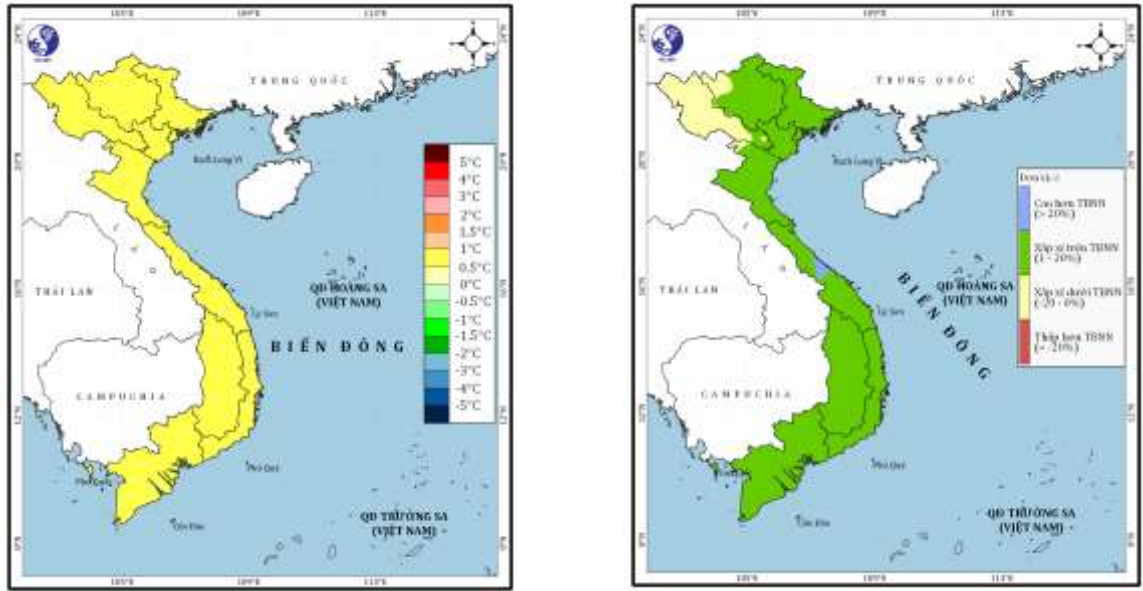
TRUNG QUỐC

Bạch Long Vĩ

5°C
4°C
3°C
2°C
1.5°C
1°C
0.5°C
0°C
-0.5°C
-1°C
-1.5°C
-2°C
-3°C
-4°C
-5°C

THÁI LAN

QĐ HOÀNG SA (VIỆT NAM)

Lý Sơn

BIỂN ĐÔNG

CAMPUCHIA

Phú Quý

Phú Quốc

Côn Đảo

QĐ TRƯỜNG SA (VIỆT NAM)

TRUNG QUỐC

Bạch Long Vĩ

Đơn vị: %

Cao hơn TBNN (> 20%)

Xấp xỉ trên TBNN (1 - 20%)

Xấp xỉ dưới TBNN (-20 - 0%)

Thấp hơn TBNN (< -20%)

THÁI LAN

QĐ HOÀNG SA (VIỆT NAM)

Lý Sơn

BIỂN ĐÔNG

CAMPUCHIA

Phú Quý

Côn Đảo

QĐ TRƯỜNG SA (VIỆT NAM)